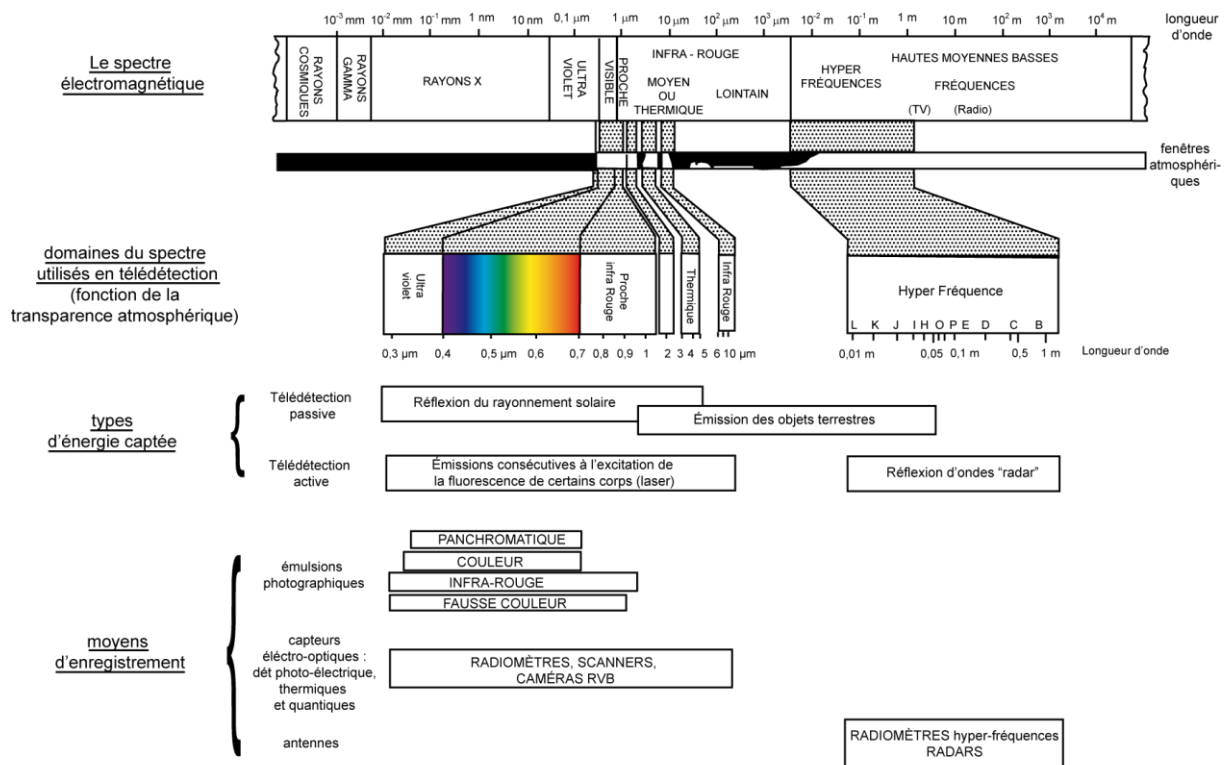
$10^{-3}$ mm $10^{-2}$ mm $10^{-1}$ mm 1 nm 10 nm 0,1 µm 1 µm 10 µm $10^{2}$ µm $10^{3}$ µm $10^{-2}$ m $10^{-1}$ m 1 m 10 m $10^{2}$ m $10^{3}$ m $10^{4}$ m longueur d'onde

Le spectre électromagnétique

RAYONS COSMIQUES
RAYONS GAMMA
RAYONS X
ULTRA VIOLET
VISIBLE
PROCHE
INFRA - ROUGE
MOYEN OU THERMIQUE
LOINTAIN
HYPER FRÉQUENCES
HAUTES MOYENNES BASSES
FRÉQUENCES
(TV) (Radio)

fenêtres atmosphériques

domaines du spectre utilisés en télédétection (fonction de la transparence atmosphérique)

Ultra violet
Proche infra Rouge
Thermique
Infra Rouge
Hyper Fréquence

L K J I H O P E D C B

0,3 µm 0,4 0,5 µm 0,6 0,7 0,8 0,9 1 2 3 4 5 6 10 µm
0,01 m 0,05 0,1 m 0,5 1 m Longueur d'onde

types d'énergie captée

Télédétection passive
Réflexion du rayonnement solaire
Émission des objets terrestres

Télédétection active
Émissions consécutives à l'excitation de la fluorescence de certains corps (laser)
Réflexion d'ondes "radar"

émulsions photographiques
PANCHROMATIQUE
COULEUR
INFRA-ROUGE
FAUSSE COULEUR

moyens d'enregistrement

capteurs éléctro-optiques : dét photo-électrique, thermiques et quantiques
RADIOMÈTRES, SCANNERS, CAMÉRAS RVB

antennes
RADIOMÈTRES hyper-fréquences
RADARS